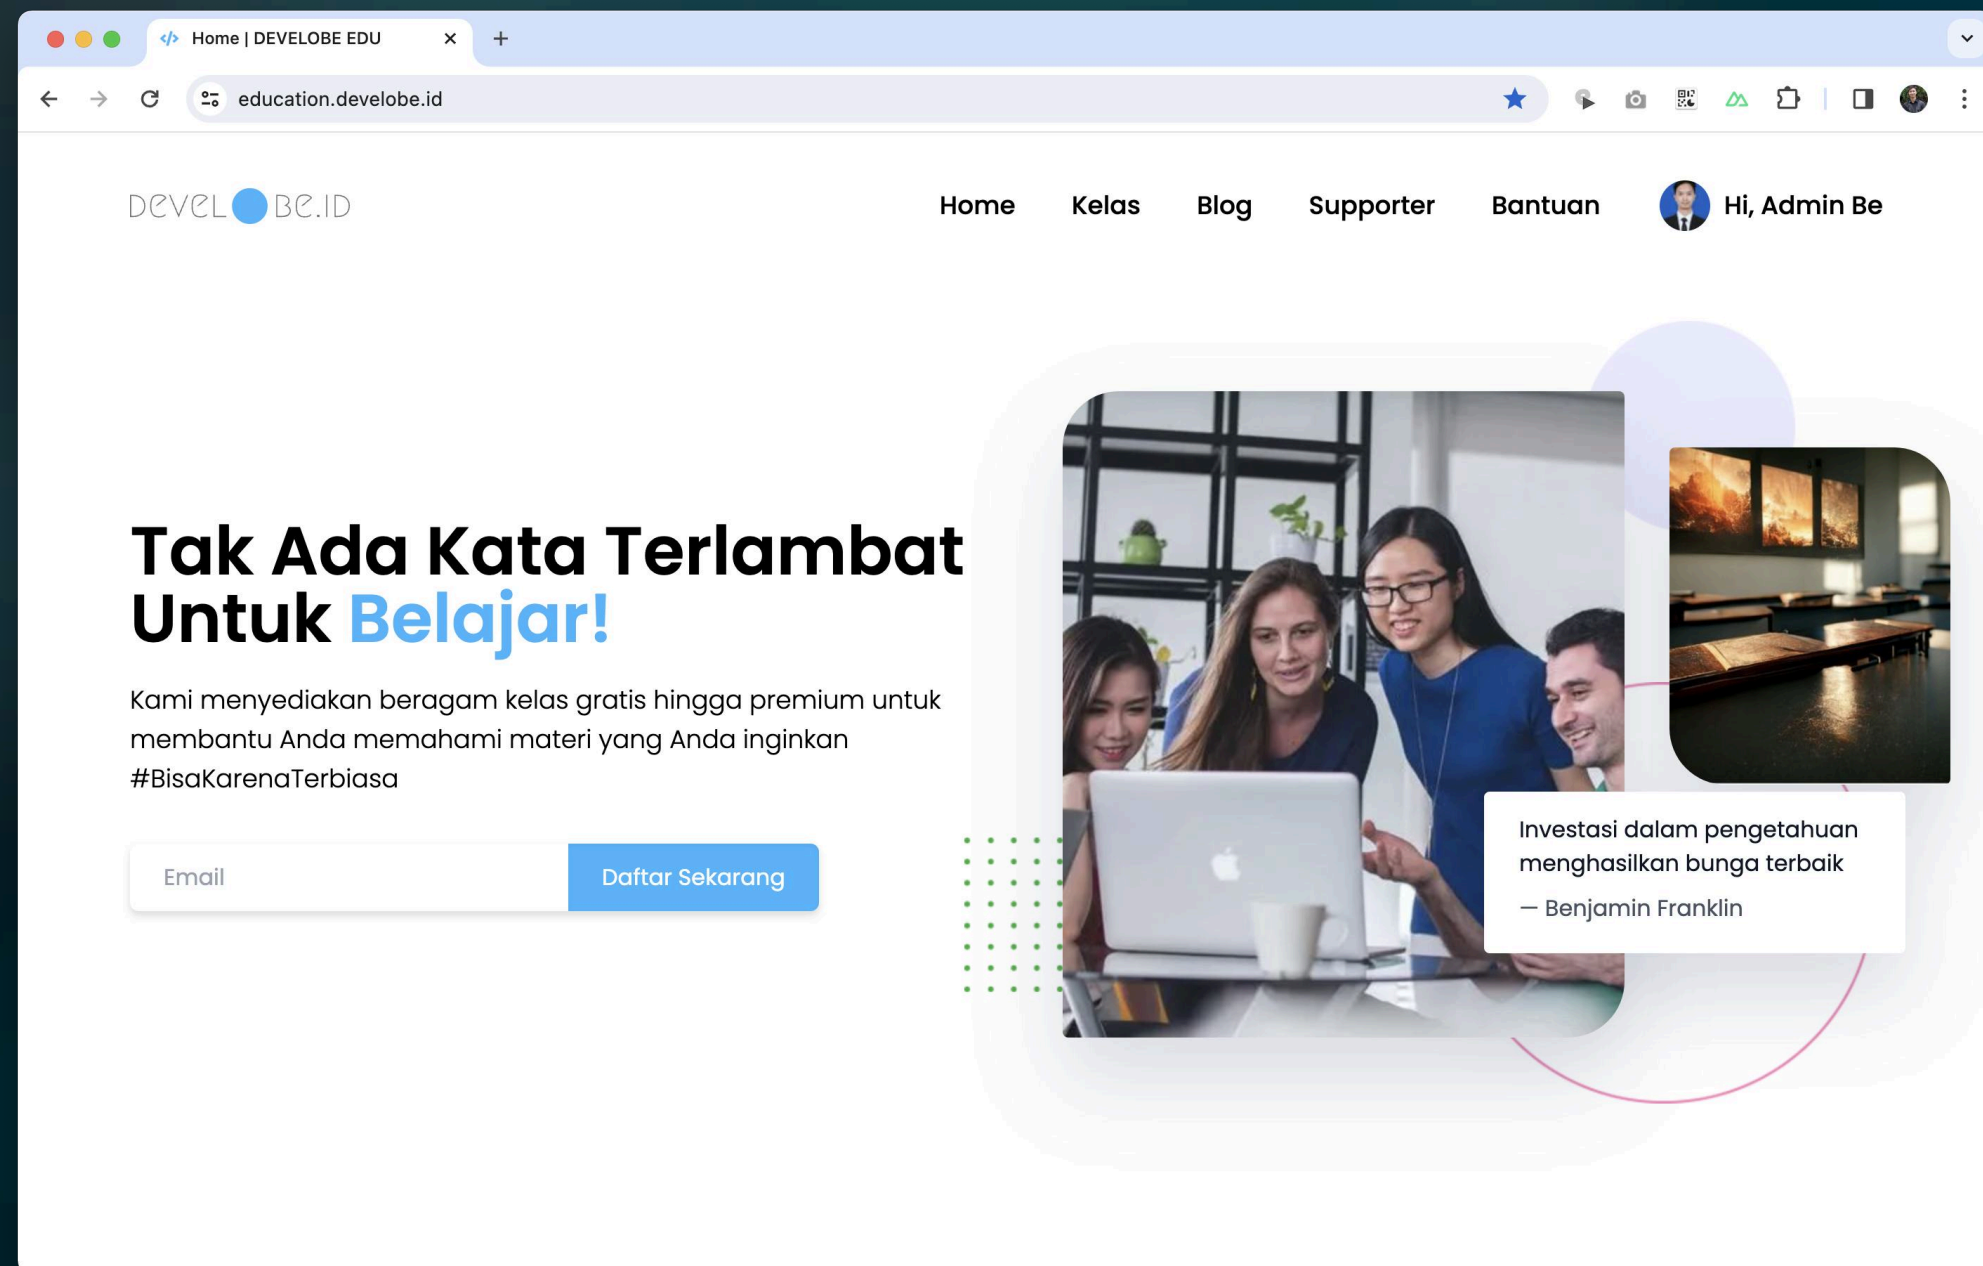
Home | DEVELOBE EDU

education.develobe.id

DEVEL BE.ID

Home Kelas Blog Supporter Bantuan Hi, Admin Be

Tak Ada Kata Terlambat Untuk Belajar!

Kami menyediakan beragam kelas gratis hingga premium untuk membantu Anda memahami materi yang Anda inginkan #BisaKarenaTerbiasa

Email

Daftar Sekarang

Investasi dalam pengetahuan menghasilkan bunga terbaik

— Benjamin Franklin